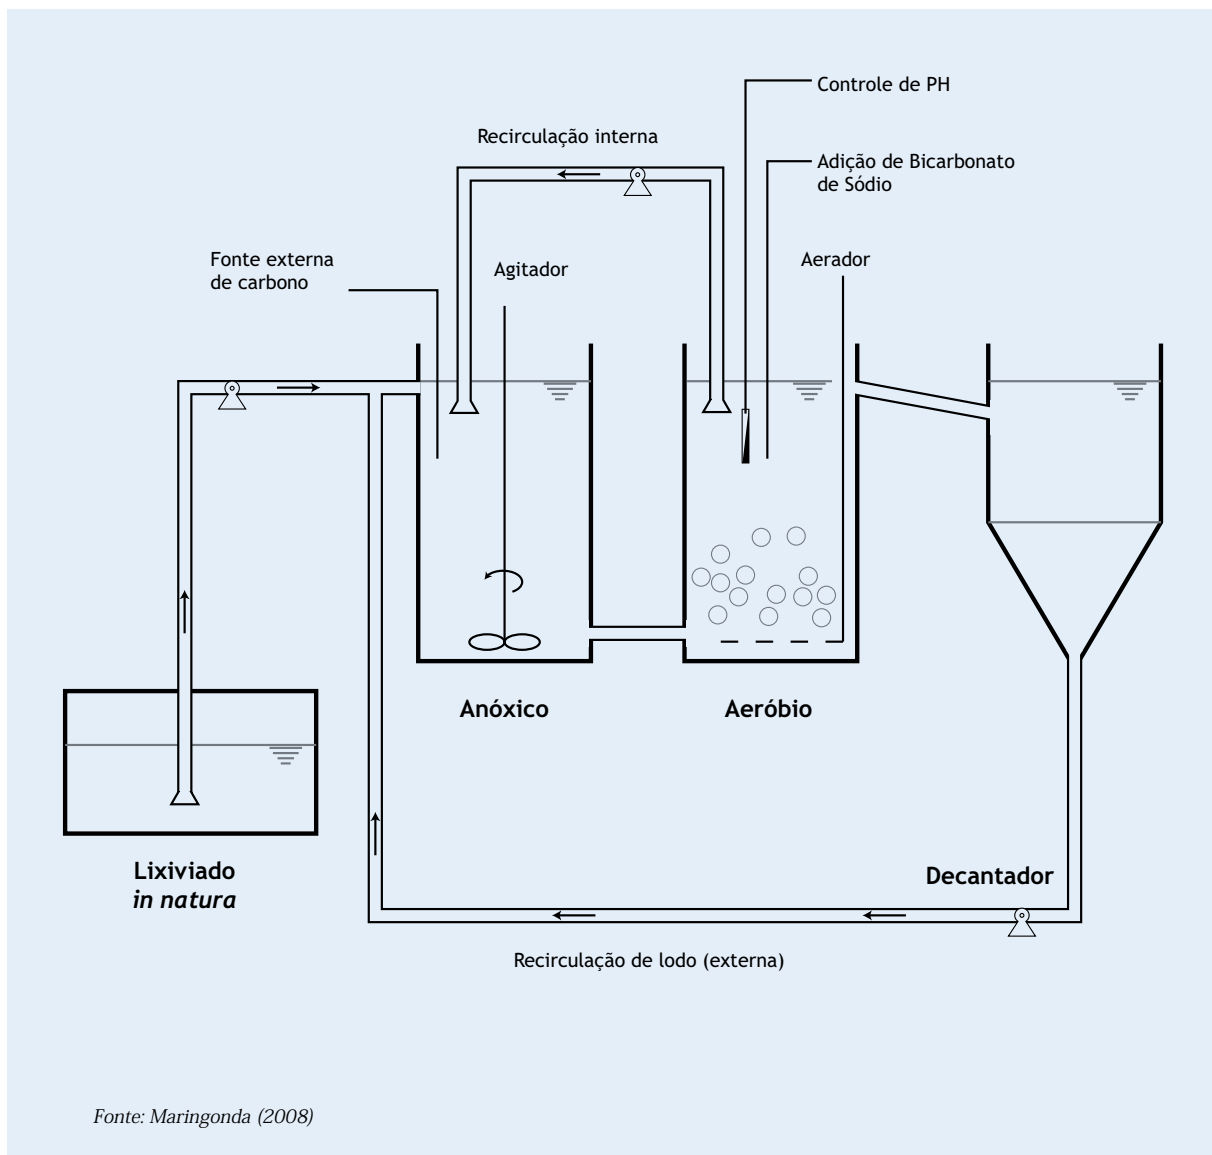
Controle de PH

Recirculação interna

Adição de Bicarbonato de Sódio

Fonte externa de carbono

Agitador

Aerador

Anóxico

Aeróbio

Lixiviado
*in natura*

Decantador

Recirculação de lodo (externa)

*Fonte: Maringonda (2008)*